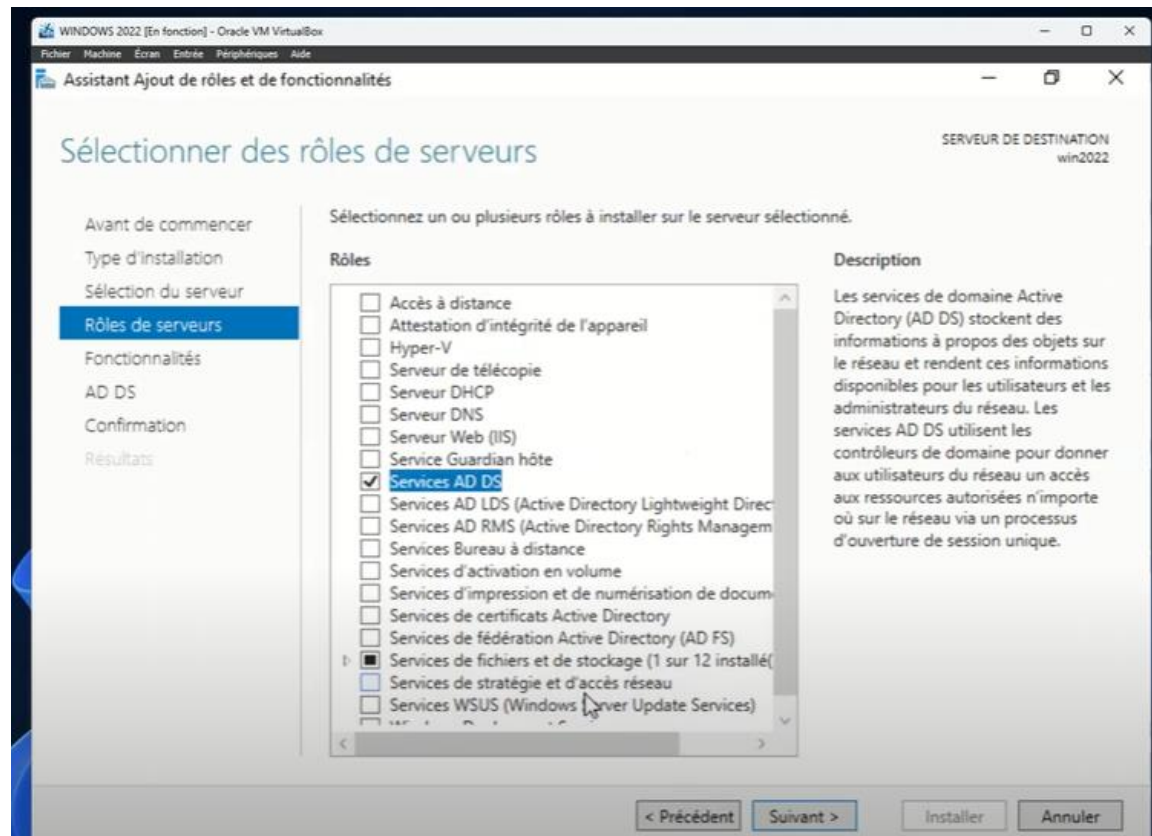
WINDOWS 2022 [En fonction] - Oracle VM VirtualBox
Fichier Machine Écran Entrée Périphériques Aide

Assistant Ajout de rôles et de fonctionnalités

Sélectionner des rôles de serveurs

SERVEUR DE DESTINATION
win2022

Avant de commencer
Type d'installation
Sélection du serveur
Rôles de serveurs
Fonctionnalités
AD DS
Confirmation
Résultats

Sélectionnez un ou plusieurs rôles à installer sur le serveur sélectionné.

Rôles

Accès à distance
Attestation d'intégrité de l'appareil
Hyper-V
Serveur de télécopie
Serveur DHCP
Serveur DNS
Serveur Web (IIS)
Service Guardian hôte
Services AD DS
Services AD LDS (Active Directory Lightweight Direc
Services AD RMS (Active Directory Rights Managem
Services Bureau à distance
Services d'activation en volume
Services d'impression et de numérisation de docum
Services de certificats Active Directory
Services de fédération Active Directory (AD FS)
Services de fichiers et de stockage (1 sur 12 installé(
Services de stratégie et d'accès réseau
Services WSUS (Windows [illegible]rver Update Services)
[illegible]

Description

Les services de domaine Active Directory (AD DS) stockent des informations à propos des objets sur le réseau et rendent ces informations disponibles pour les utilisateurs et les administrateurs du réseau. Les services AD DS utilisent les contrôleurs de domaine pour donner aux utilisateurs du réseau un accès aux ressources autorisées n'importe où sur le réseau via un processus d'ouverture de session unique.

< Précédent Suivant > Installer Annuler